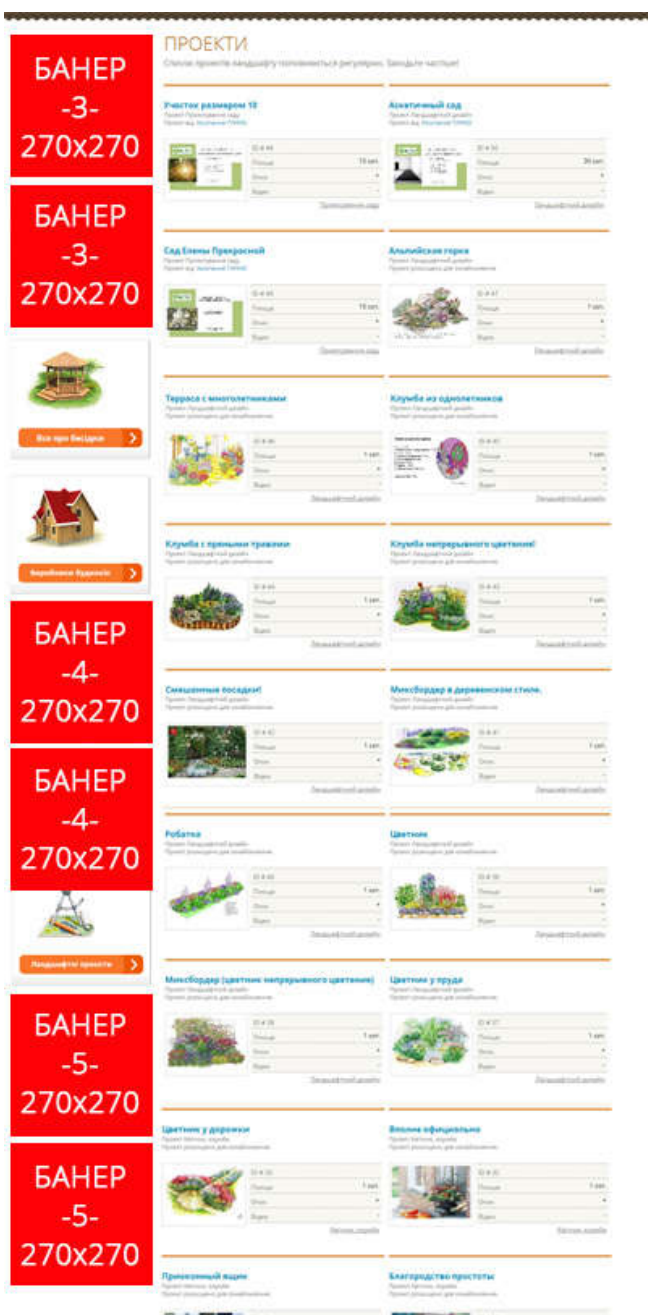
БАНЕР -3- 270x270

БАНЕР -3- 270x270

Все про бесідки

Будівництво будинків

БАНЕР -4- 270x270

БАНЕР -4- 270x270

Ландшафтні проекти

БАНЕР -5- 270x270

БАНЕР -5- 270x270

ПРОЕКТИ

Список проектів ландшафту поповнюється регулярно. Заходьте частіше!

Участок размером 10

Аскетичный сад

Сад Елены Прекрасной

Альпийская горка

Терраса с многолетниками

Клумба из однолетников

Клумба с пряными травами

Клумба непрерывного цветения!

Смешанные посадки!

Миксбордер в деревенском стиле.

Рабатка

Цветник

Миксбордер (цветник непрерывного цветения)

Цветник у пруда

Цветник у дорожки

Вполне официально

Приоконный ящик

Благородство простоты